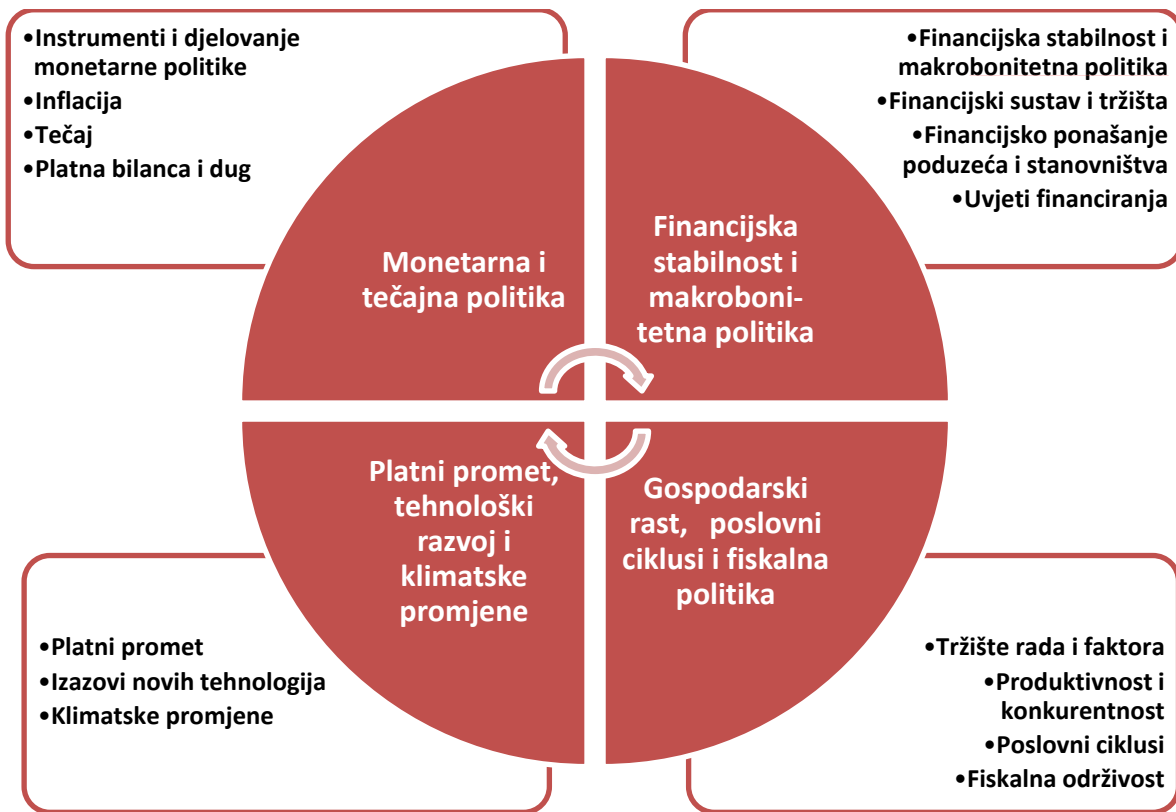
•Instrumenti i djelovanje monetarne politike
•Inflacija
•Tečaj
•Platna bilanca i dug

•Financijska stabilnost i makrobonitetna politika
•Financijski sustav i tržišta
•Financijsko ponašanje poduzeća i stanovništva
•Uvjeti financiranja

Monetarna i tečajna politika

Financijska stabilnost i makrobonitetna politika

Platni promet, tehnološki razvoj i klimatske promjene

Gospodarski rast, poslovni ciklusi i fiskalna politika

•Platni promet
•Izazovi novih tehnologija
•Klimatske promjene

•Tržište rada i faktora
•Produktivnost i konkurentnost
•Poslovni ciklusi
•Fiskalna održivost